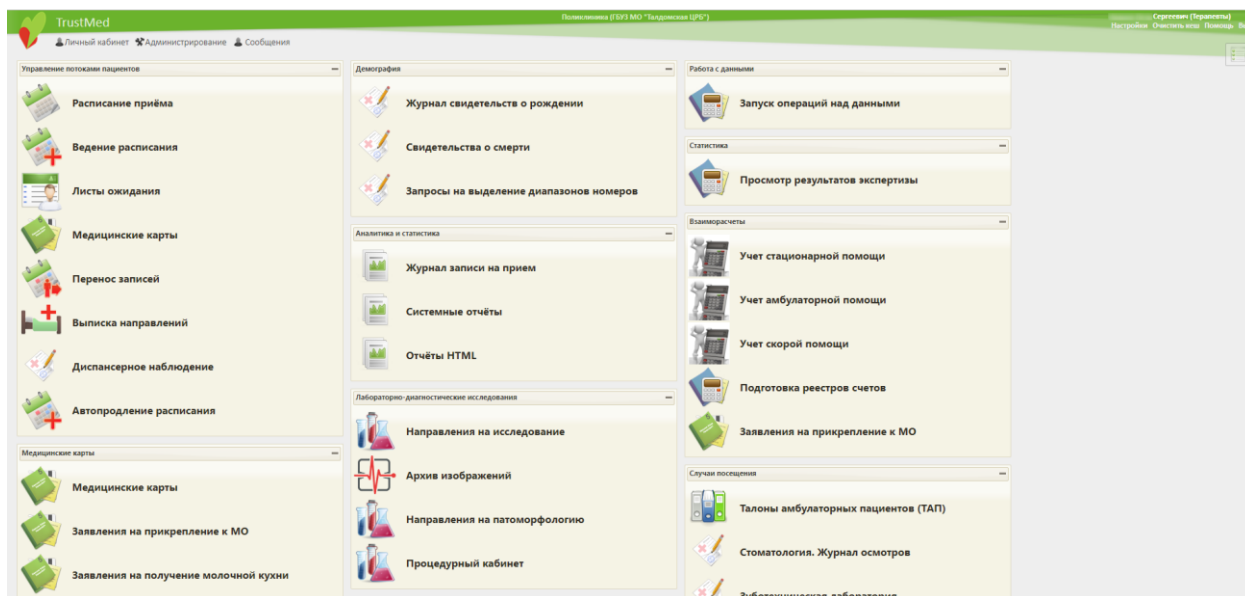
TrustMed

Поликлиника (ГБУЗ МО "Талдомская ЦРБ")

Сергеевич (Терапевты)
Настройки Очистить кеш Помощь Вы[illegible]

Личный кабинет Администрирование Сообщения

Управление потоками пациентов

Расписание приёма

Ведение расписания

Листы ожидания

Медицинские карты

Перенос записей

Выписка направлений

Диспансерное наблюдение

Автопродление расписания

Медицинские карты

Медицинские карты

Заявления на прикрепление к МО

Заявления на получение молочной кухни

Демография

Журнал свидетельств о рождении

Свидетельства о смерти

Запросы на выделение диапазонов номеров

Аналитика и статистика

Журнал записи на прием

Системные отчёты

Отчёты HTML

Лабораторно-диагностические исследования

Направления на исследование

Архив изображений

Направления на патоморфологию

Процедурный кабинет

Работа с данными

Запуск операций над данными

Статистика

Просмотр результатов экспертизы

Взаиморасчеты

Учет стационарной помощи

Учет амбулаторной помощи

Учет скорой помощи

Подготовка реестров счетов

Заявления на прикрепление к МО

Случаи посещения

Талоны амбулаторных пациентов (ТАП)

Стоматология. Журнал осмотров

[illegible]